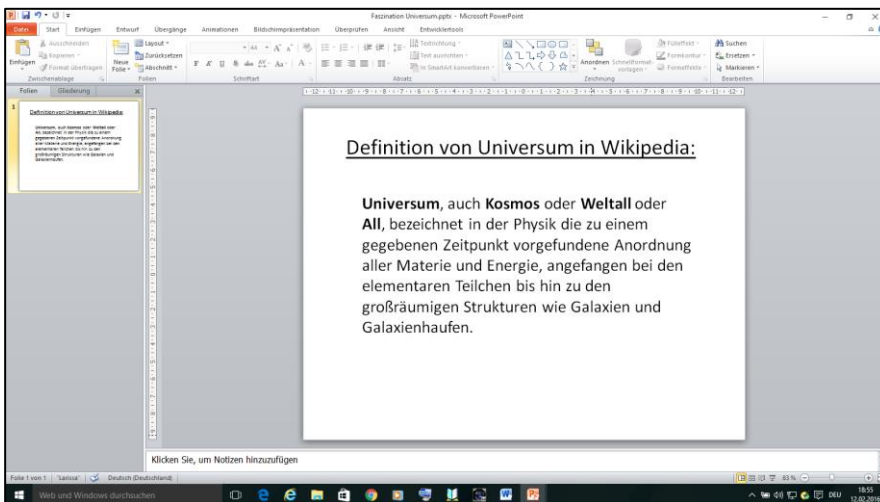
Faszination Universum.pptx - Microsoft PowerPoint

Datei | Start | Einfügen | Entwurf | Übergänge | Animationen | Bildschirmpräsentation | Überprüfen | Ansicht | Entwicklertools

Ausschneiden
Kopieren
Format übertragen
Einfügen
Zwischenablage
Neue Folie
Layout
Zurücksetzen
Abschnitt
Folien
Schriftart
Textrichtung
Text ausrichten
In SmartArt konvertieren
Absatz
Anordnen
Schnellformatvorlagen
Fülleffekt
Formkontur
Formeffekte
Zeichnung
Suchen
Ersetzen
Markieren
Bearbeiten

Folien | Gliederung

1

Definition von Universum in Wikipedia:

Universum, auch Kosmos oder Weltall oder All, bezeichnet in der Physik die zu einem gegebenen Zeitpunkt vorgefundene Anordnung aller Materie und Energie, angefangen bei den elementaren Teilchen bis hin zu den großräumigen Strukturen wie Galaxien und Galaxienhaufen.

Definition von Universum in Wikipedia:

**Universum**, auch **Kosmos** oder **Weltall** oder **All**, bezeichnet in der Physik die zu einem gegebenen Zeitpunkt vorgefundene Anordnung aller Materie und Energie, angefangen bei den elementaren Teilchen bis hin zu den großräumigen Strukturen wie Galaxien und Galaxienhaufen.

Klicken Sie, um Notizen hinzuzufügen

Folie 1 von 1 | "Larissa" | Deutsch (Deutschland)
83 %

Web und Windows durchsuchen

DEU
18:55
12.02.2016